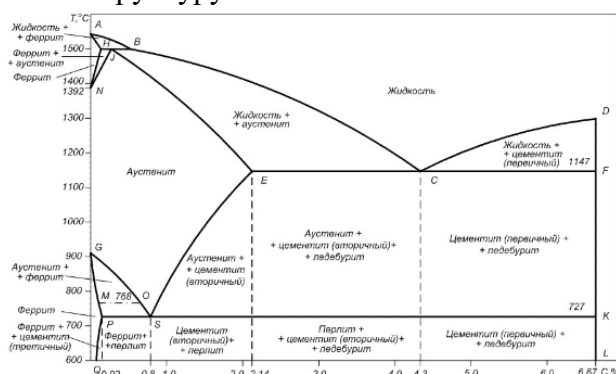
T, °C
A
Жидкость + + феррит
1500
H
B
Феррит + + аустенит
J
1400
Феррит
1392
N
Жидкость
1300
D
Жидкость + + аустенит
Жидкость + + цементит (первичный)
1200
1147
F
Аустенит
E
C
1100
1000
Аустенит + + цементит (вторичный)+ + ледебурит
Цементит (первичный) + + ледебурит
G
900
Аустенит + + цементит (вторичный)
Аустенит + + феррит
800
M
768
O
727
K
Феррит
P
S
Феррит + 700
Цементит (вторичный)+ + перлит
Перлит + + цементит (вторичный)+ + ледебурит
Цементит (первичный) + + ледебурит
+ цементит (третичный)
Феррит+ +перлит
600
L
Q
0,02
0,8
1,0
2,0
2,14
3,0
4,0
4,3
5,0
6,0
6,67
C,%